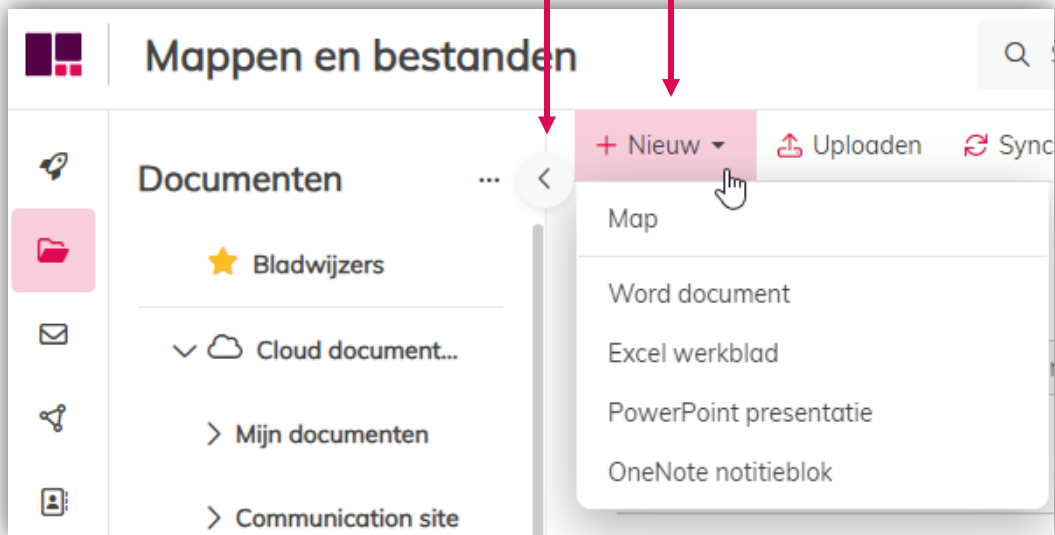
Mappen en bestanden

Documenten ···

Bladwijzers

Cloud document...

Mijn documenten

Communication site

+ Nieuw

Uploaden

Sync

Map

Word document

Excel werkblad

PowerPoint presentatie

OneNote notitieblok